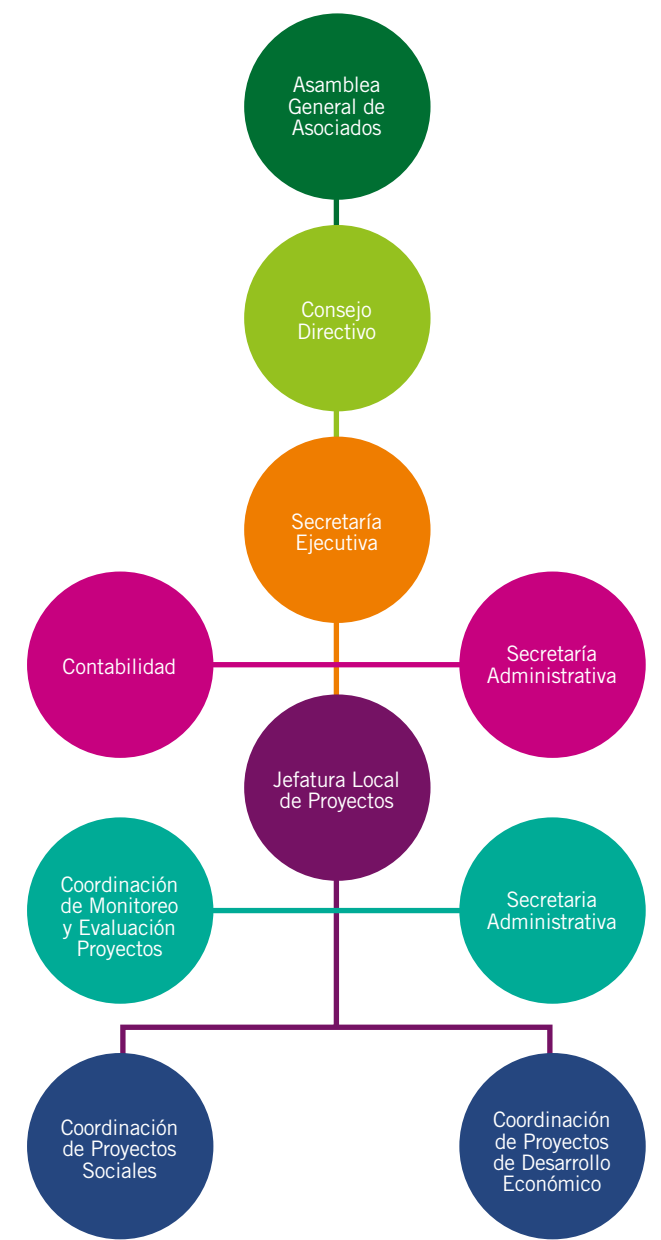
Asamblea General de Asociados

Consejo Directivo

Secretaría Ejecutiva

Contabilidad

Secretaría Administrativa

Jefatura Local de Proyectos

Coordinación de Monitoreo y Evaluación Proyectos

Secretaria Administrativa

Coordinación de Proyectos Sociales

Coordinación de Proyectos de Desarrollo Económico